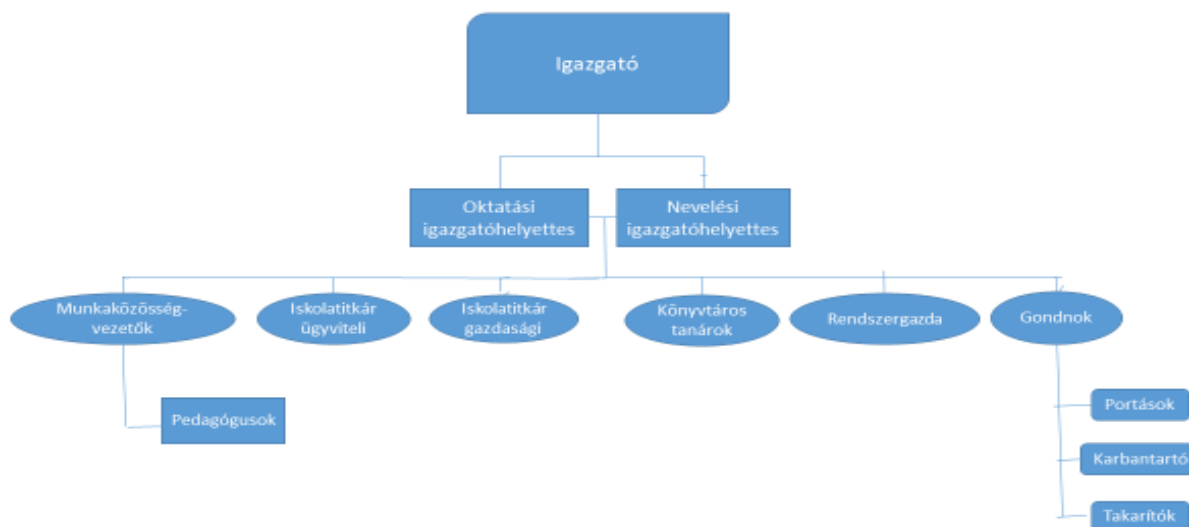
Igazgató

Oktatási igazgatóhelyettes

Nevelési igazgatóhelyettes

Munkaközösség-vezetők

Iskolatitkár ügyviteli

Iskolatitkár gazdasági

Könyvtáros tanárok

Rendszergazda

Gondnok

Pedagógusok

Portások

Karbantartó

Takarítók